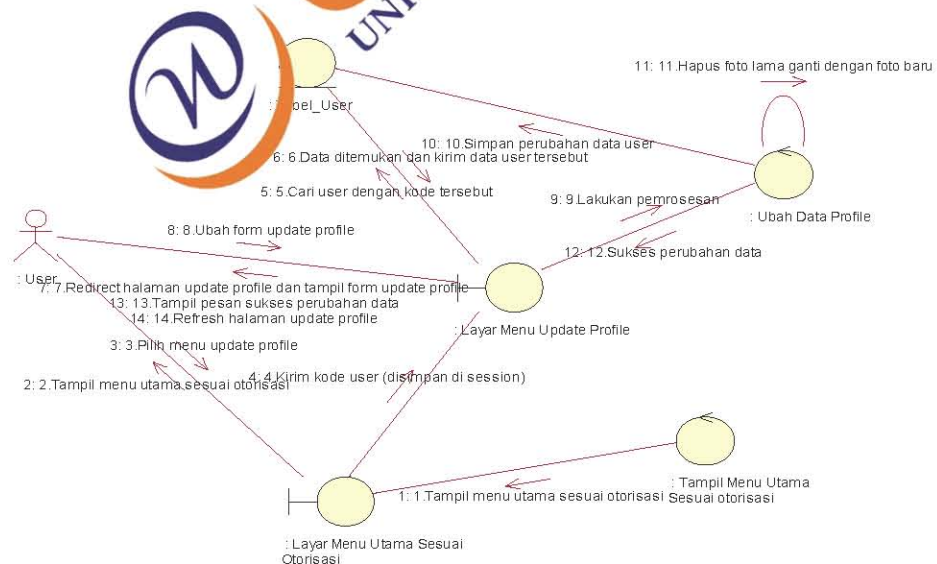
UN

: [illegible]bel_User

11: 11.Hapus foto lama ganti dengan foto baru

10: 10.Simpan perubahan data user

6: 6.Data ditemukan dan kirim data user tersebut

5: 5.Cari user dengan kode tersebut

9: 9.Lakukan pemrosesan

: Ubah Data Profile

8: 8.Ubah form update profile

12: 12.Sukses perubahan data

: User

7: 7.Redirect halaman update profile dan tampil form update profile

13: 13.Tampil pesan sukses perubahan data

14: 14.Refresh halaman update profile

: Layar Menu Update Profile

3: 3.Pilih menu update profile

4: 4.Kirim kode user (disimpan di session)

2: 2.Tampil menu utama sesuai otorisasi

: Tampil Menu Utama Sesuai otorisasi

1: 1.Tampil menu utama sesuai otorisasi

: Layar Menu Utama Sesuai Otorisasi